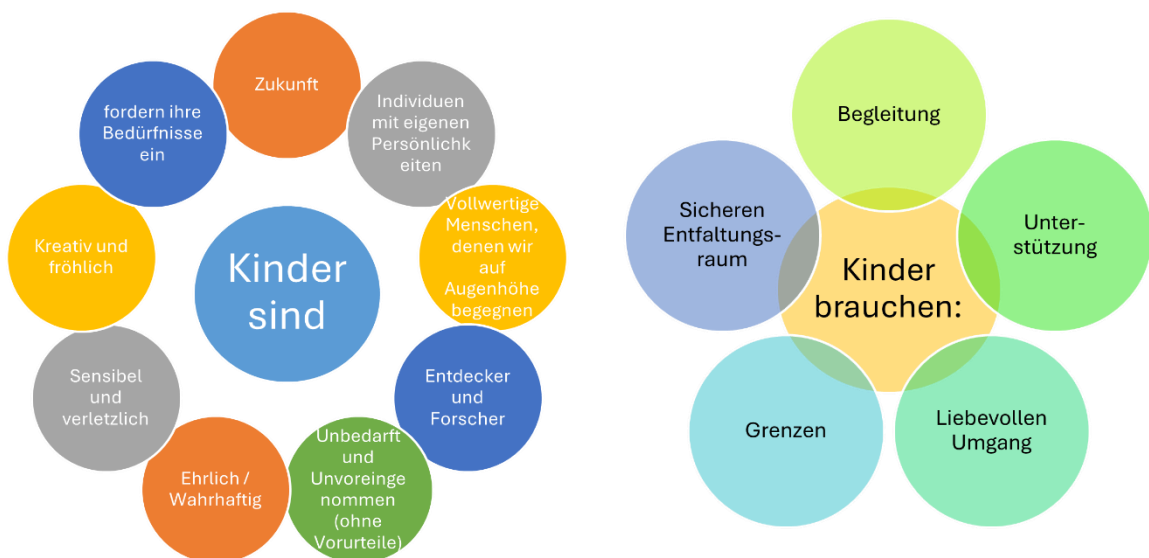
Kinder sind

Zukunft

Individuen mit eigenen Persönlichkeiten

Vollwertige Menschen, denen wir auf Augenhöhe begegnen

Entdecker und Forscher

Unbedarft und Unvoreingenommen (ohne Vorurteile)

Ehrlich / Wahrhaftig

Sensibel und verletzlich

Kreativ und fröhlich

fordern ihre Bedürfnisse ein

Kinder brauchen:

Begleitung

Unterstützung

Liebevollen Umgang

Grenzen

Sicheren Entfaltungsraum